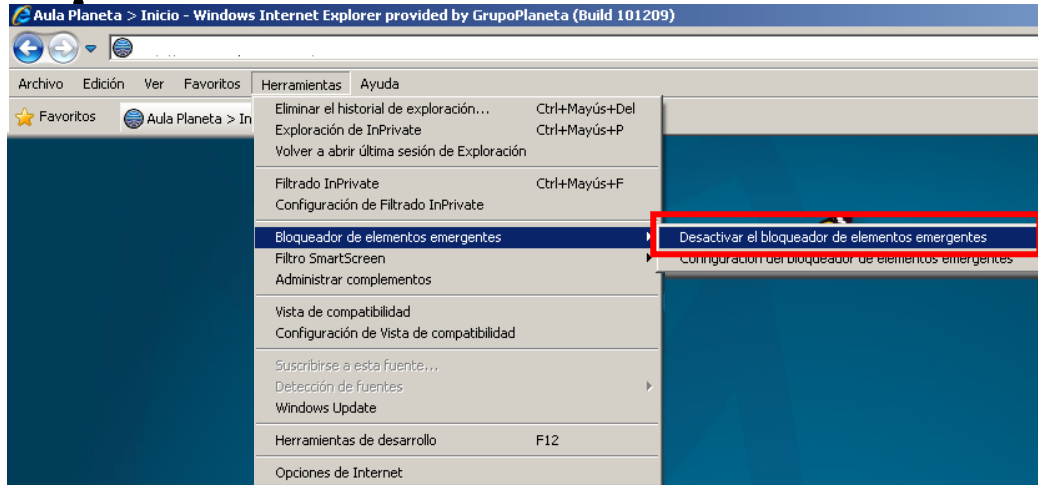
Aula Planeta > Inicio - Windows Internet Explorer provided by GrupoPlaneta (Build 101209)

Archivo Edición Ver Favoritos Herramientas Ayuda

Favoritos Aula Planeta > In

Eliminar el historial de exploración... Ctrl+Mayús+Del
Exploración de InPrivate Ctrl+Mayús+P
Volver a abrir última sesión de Exploración

Filtrado InPrivate Ctrl+Mayús+F
Configuración de Filtrado InPrivate

Bloqueador de elementos emergentes
Filtro SmartScreen
Administrar complementos

Vista de compatibilidad
Configuración de Vista de compatibilidad

Suscribirse a esta fuente...
Detección de fuentes
Windows Update

Herramientas de desarrollo F12

Opciones de Internet

Desactivar el bloqueador de elementos emergentes
Configuración del bloqueador de elementos emergentes